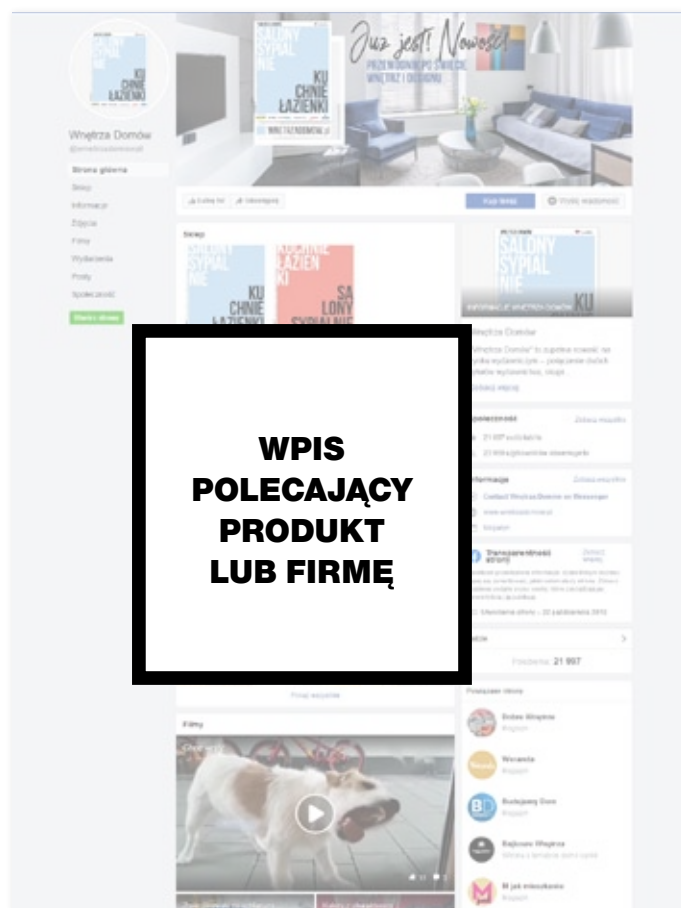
WPIS POLECAJĄCY PRODUKT LUB FIRMĘ

Już jest! Nowość!

PRZEWODNIK PO ŚWIECIE WNĘTRZ I DESIGNU

SALONY SYPIALNIE KUCHNIE ŁAZIENKI

WNETRZADOMOW.pl

Wnętrza Domów

Strona główna

Sklep

Informacje

Zdjęcia

Filmy

Wydarzenia

Posty

Społeczność

Sklep

KUCHNIE ŁAZIENKI SALONY SYPIALNIE

Wnętrza Domów

Społeczność

Zobacz wszystko

Informacje

Zobacz wszystko

Przejrzystość strony

Filmy

Zobacz wszystko

Polubienia 21 997

Przegląd stron

Dobre Wnętrza

Wnętrza

Budujemy Dom

Najlepsze Wnętrza

M jak mieszkanie